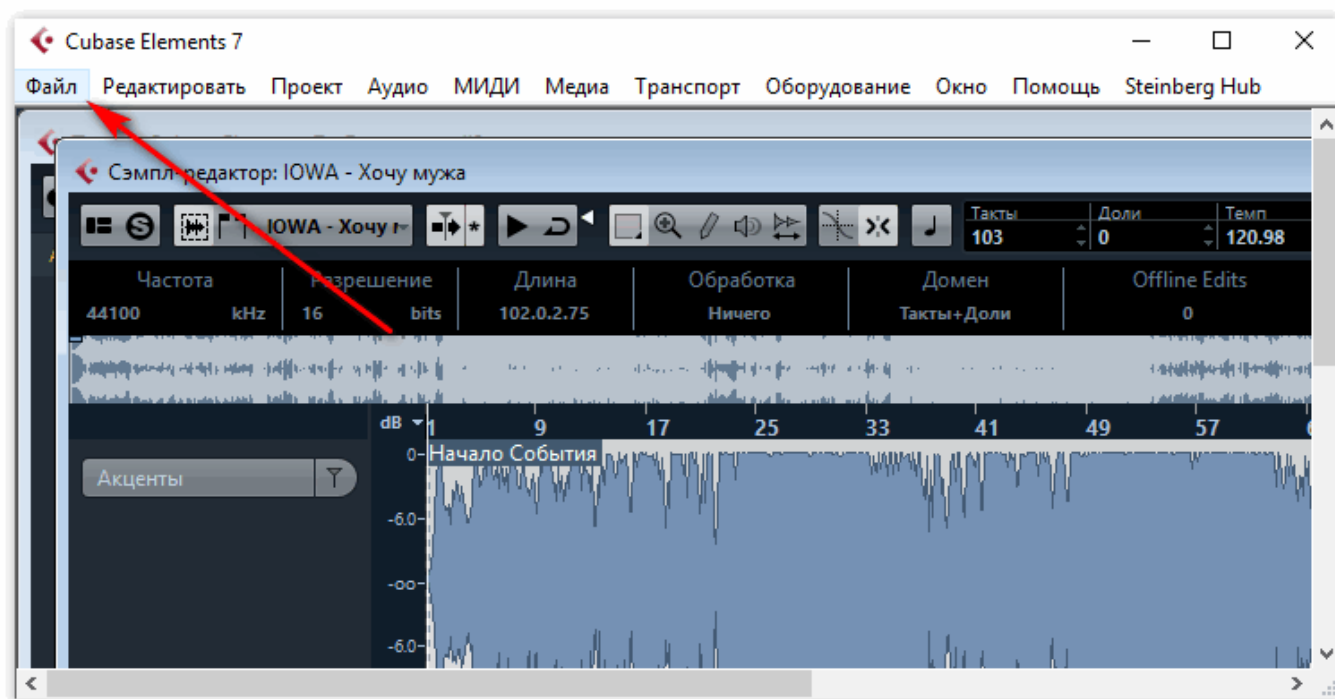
Cubase Elements 7

Файл Редактировать Проект Аудио МИДИ Медиа Транспорт Оборудование Окно Помощь Steinberg Hub

Сэмпл-редактор: IOWA - Хочу мужа

S IOWA - Хочу м

Такты 103 Доли 0 Темп 120.98

| Частота | | Разрешение | | Длина | Обработка | Домен | Offline Edits |
|---|---|---|---|---|---|---|---|
| 44100 | kHz | 16 | bits | 102.0.2.75 | Ничего | Такты+Доли | 0 |

dB 1 9 17 25 33 41 49 57 6

0- Начало События

Акценты

-6.0-

-oo-

-6.0-